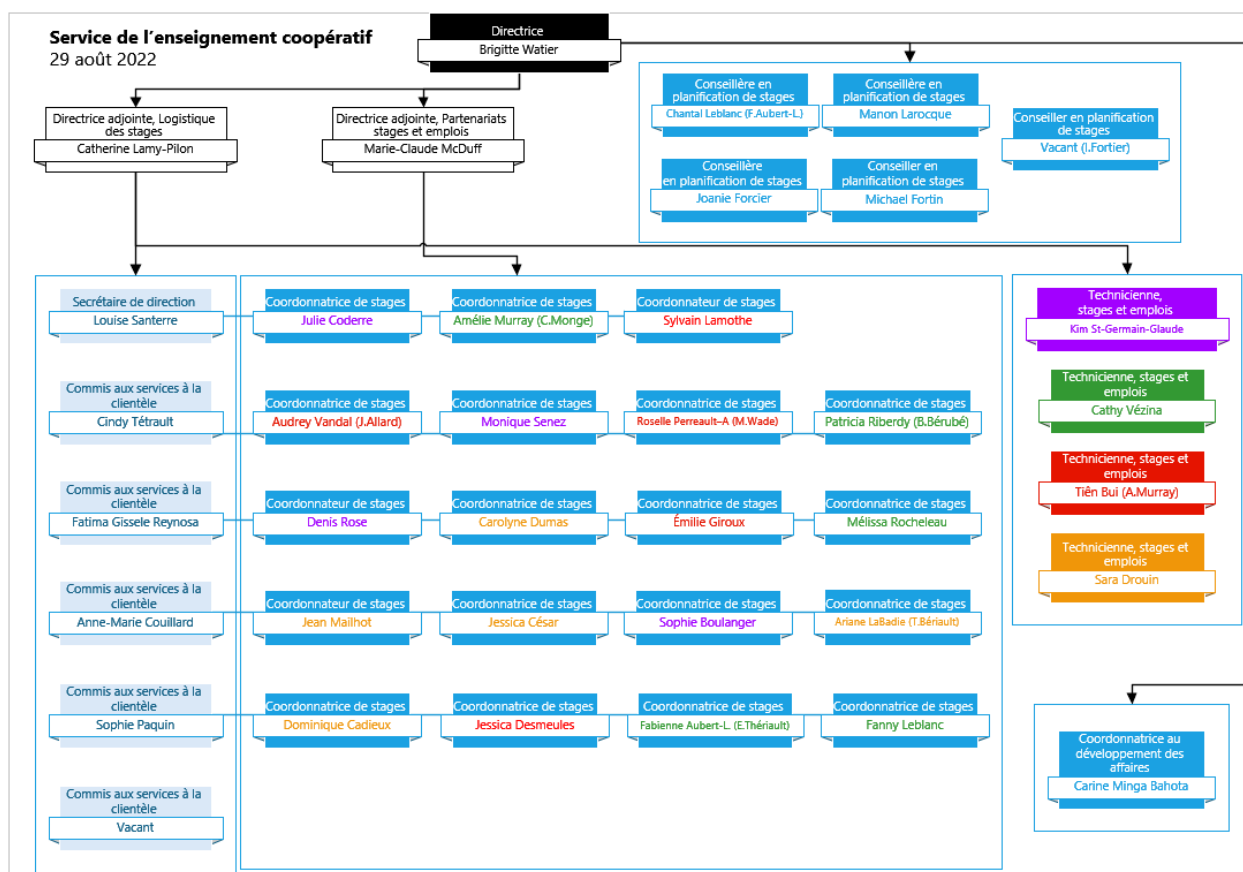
Service de l'enseignement coopératif
29 août 2022

Directrice
Brigitte Watier

Directrice adjointe, Logistique des stages
Catherine Lamy-Pilon

Directrice adjointe, Partenariats stages et emplois
Marie-Claude McDuff

Conseillère en planification de stages
Chantal Leblanc (F.Aubert-L.)

Conseillère en planification de stages
Manon Larocque

Conseiller en planification de stages
Vacant (I.Fortier)

Conseillère en planification de stages
Joanie Forcier

Conseiller en planification de stages
Michael Fortin

Secrétaire de direction
Louise Santerre

Commis aux services à la clientèle
Cindy Tétrault

Commis aux services à la clientèle
Fatima Gissele Reynosa

Commis aux services à la clientèle
Anne-Marie Couillard

Commis aux services à la clientèle
Sophie Paquin

Commis aux services à la clientèle
Vacant

Coordonnatrice de stages
Julie Coderre

Coordonnatrice de stages
Amélie Murray (C.Monge)

Coordonnateur de stages
Sylvain Lamothe

Coordonnatrice de stages
Audrey Vandal (J.Allard)

Coordonnatrice de stages
Monique Senez

Coordonnatrice de stages
Roselle Perreault-A (M.Wade)

Coordonnatrice de stages
Patricia Riberdy (B.Bérubé)

Coordonnateur de stages
Denis Rose

Coordonnatrice de stages
Carolyne Dumas

Coordonnatrice de stages
Émilie Giroux

Coordonnatrice de stages
Mélissa Rocheleau

Coordonnateur de stages
Jean Mailhot

Coordonnatrice de stages
Jessica César

Coordonnatrice de stages
Sophie Boulanger

Coordonnatrice de stages
Ariane LaBadie (T.Bériault)

Coordonnatrice de stages
Dominique Cadieux

Coordonnatrice de stages
Jessica Desmeules

Coordonnatrice de stages
Fabienne Aubert-L. (E.Thériault)

Coordonnatrice de stages
Fanny Leblanc

Technicienne, stages et emplois
Kim St-Germain-Glaude

Technicienne, stages et emplois
Cathy Vézina

Technicienne, stages et emplois
Tiên Bui (A.Murray)

Technicienne, stages et emplois
Sara Drouin

Coordonnatrice au développement des affaires
Carine Minga Bahota